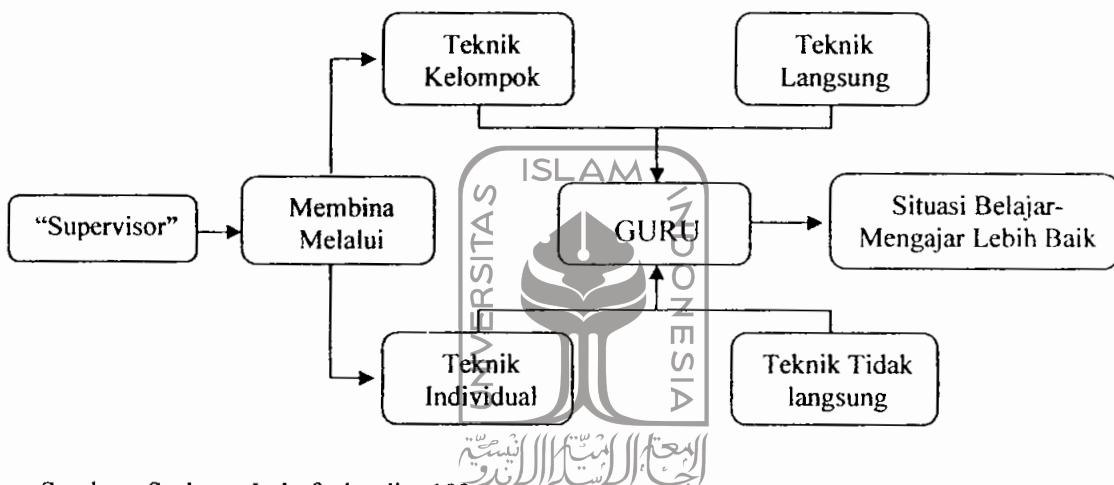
Teknik Kelompok

Teknik Langsung

"Supervisor"

Membina Melalui

GURU

Situasi Belajar-Mengajar Lebih Baik

Teknik Individual

Teknik Tidak langsung

UNIVERSITAS ISLAM INDONESIA

الجامعة الإسلامية الإندونيسية

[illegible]